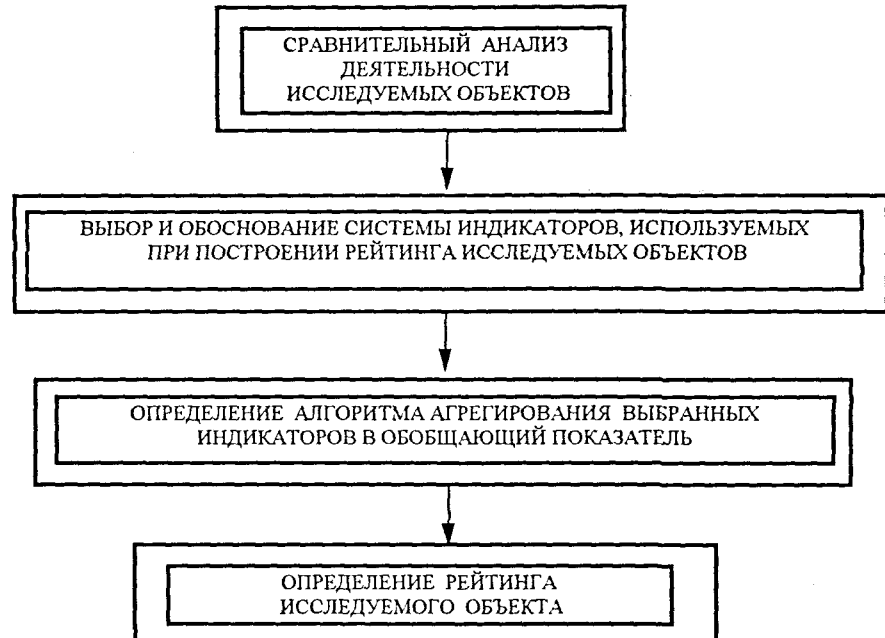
СРАВНИТЕЛЬНЫЙ АНАЛИЗ ДЕЯТЕЛЬНОСТИ ИССЛЕДУЕМЫХ ОБЪЕКТОВ

ВЫБОР И ОБОСНОВАНИЕ СИСТЕМЫ ИНДИКАТОРОВ, ИСПОЛЬЗУЕМЫХ ПРИ ПОСТРОЕНИИ РЕЙТИНГА ИССЛЕДУЕМЫХ ОБЪЕКТОВ

ОПРЕДЕЛЕНИЕ АЛГОРИТМА АГРЕГИРОВАНИЯ ВЫБРАННЫХ ИНДИКАТОРОВ В ОБОБЩАЮЩИЙ ПОКАЗАТЕЛЬ

ОПРЕДЕЛЕНИЕ РЕЙТИНГА ИССЛЕДУЕМОГО ОБЪЕКТА